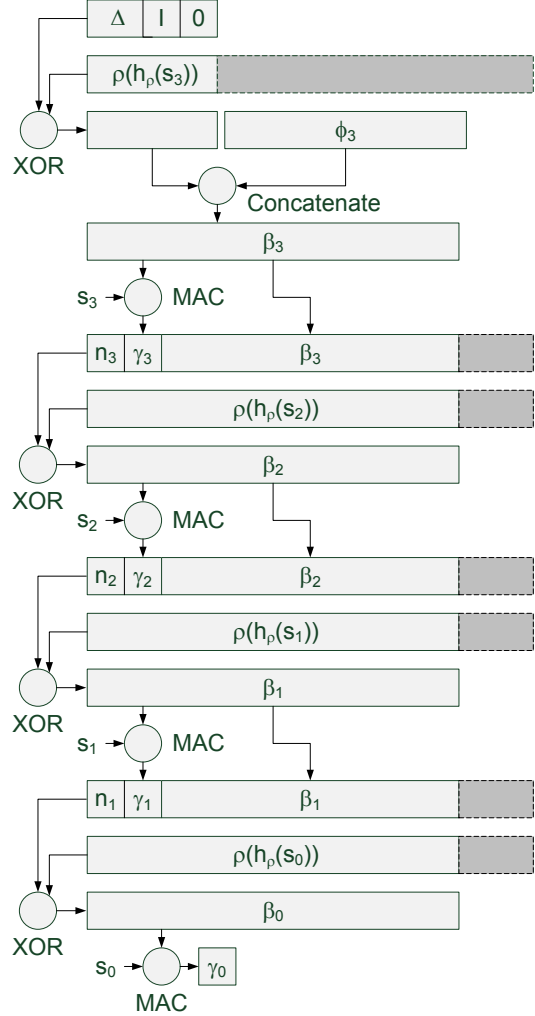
$\Delta$ | I | 0

$\rho(h_\rho(s_3))$

XOR

$\phi_3$

Concatenate

$\beta_3$

$s_3$ MAC

$n_3$ $\gamma_3$ $\beta_3$

$\rho(h_\rho(s_2))$

XOR

$\beta_2$

$s_2$ MAC

$n_2$ $\gamma_2$ $\beta_2$

$\rho(h_\rho(s_1))$

XOR

$\beta_1$

$s_1$ MAC

$n_1$ $\gamma_1$ $\beta_1$

$\rho(h_\rho(s_0))$

XOR

$\beta_0$

$s_0$ $\gamma_0$

MAC